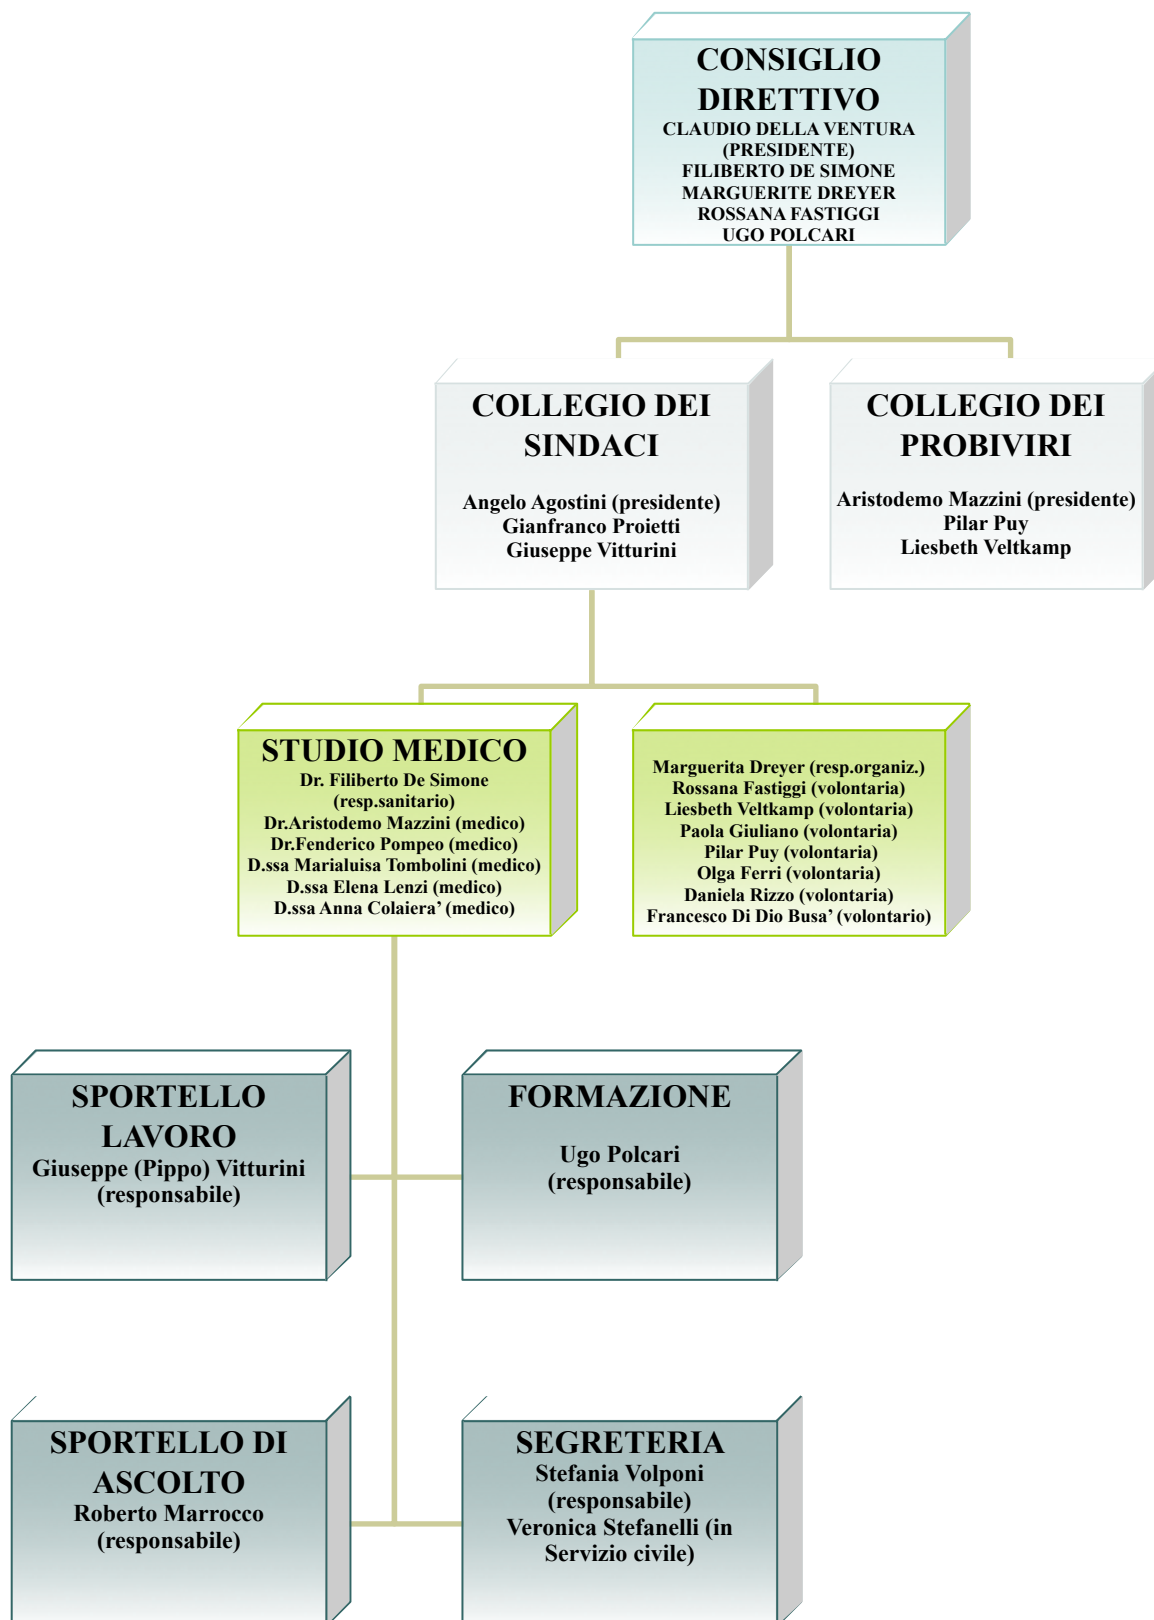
CONSIGLIO DIRETTIVO
CLAUDIO DELLA VENTURA (PRESIDENTE)
FILIBERTO DE SIMONE
MARGUERITE DREYER
ROSSANA FASTIGGI
UGO POLCARI

COLLEGIO DEI SINDACI

Angelo Agostini (presidente)
Gianfranco Proietti
Giuseppe Vitturini

COLLEGIO DEI PROBIVIRI

Aristodemo Mazzini (presidente)
Pilar Puy
Liesbeth Veltkamp

STUDIO MEDICO
Dr. Filiberto De Simone (resp.sanitario)
Dr.Aristodemo Mazzini (medico)
Dr.Fenderico Pompeo (medico)
D.ssa Marialuisa Tombolini (medico)
D.ssa Elena Lenzi (medico)
D.ssa Anna Colaiera' (medico)

Marguerita Dreyer (resp.organiz.)
Rossana Fastiggi (volontaria)
Liesbeth Veltkamp (volontaria)
Paola Giuliano (volontaria)
Pilar Puy (volontaria)
Olga Ferri (volontaria)
Daniela Rizzo (volontaria)
Francesco Di Dio Busa' (volontario)

SPORTELLO LAVORO
Giuseppe (Pippo) Vitturini (responsabile)

FORMAZIONE

Ugo Polcari (responsabile)

SPORTELLO DI ASCOLTO
Roberto Marrocco (responsabile)

SEGRETERIA
Stefania Volponi (responsabile)
Veronica Stefanelli (in Servizio civile)